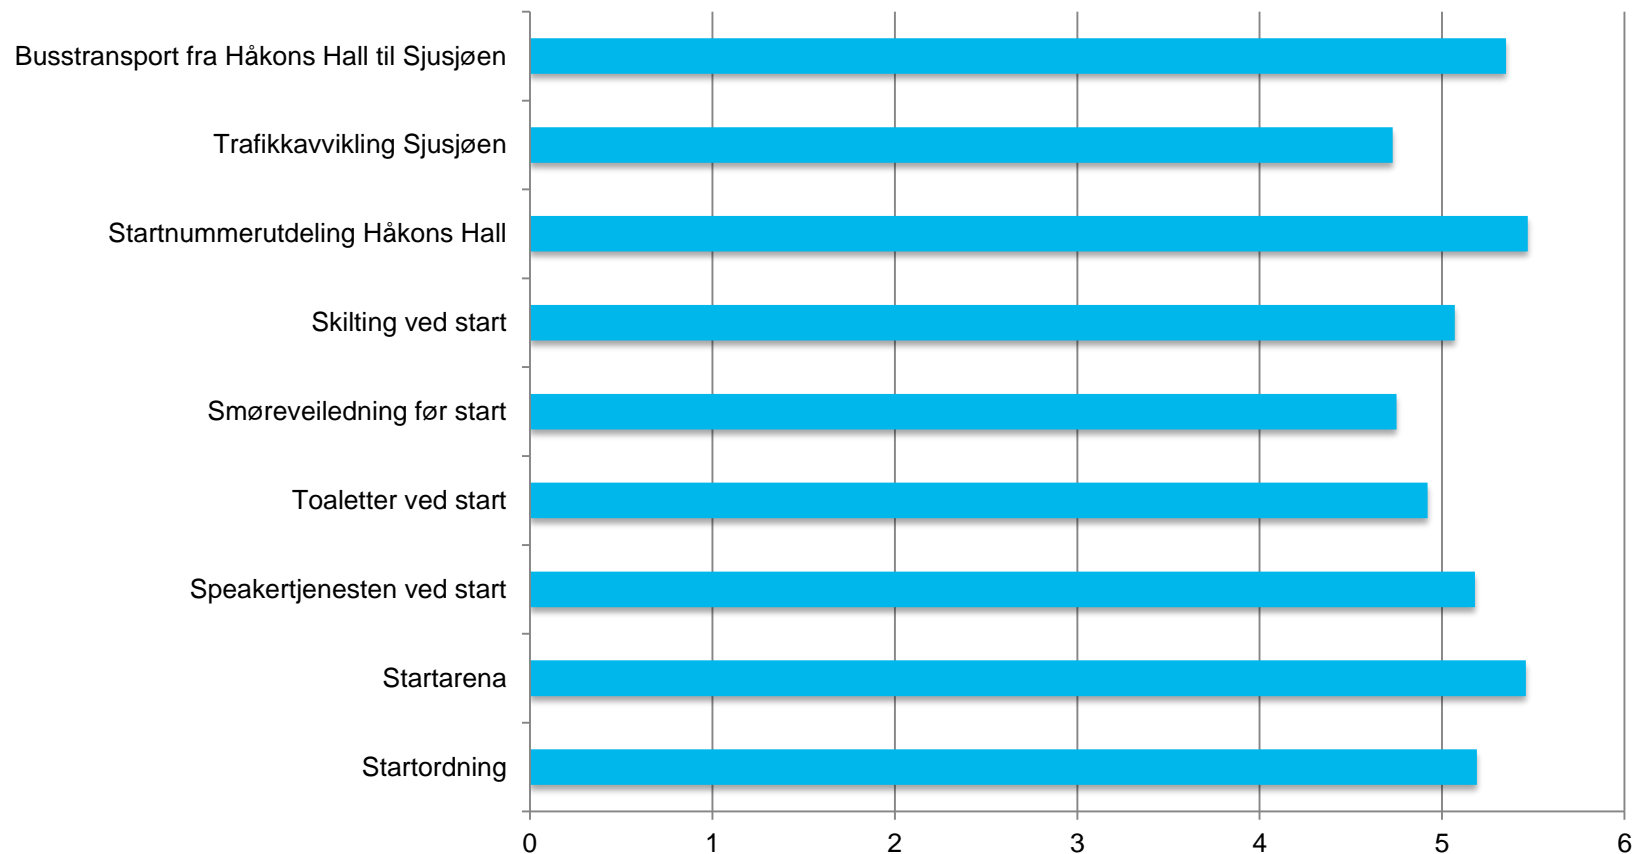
Busstransport fra Håkons Hall til Sjusjøen
Trafikkavvikling Sjusjøen
Startnummerutdeling Håkons Hall
Skilting ved start
Smøreveiledning før start
Toaletter ved start
Speakertjenesten ved start
Startarena
Startordning

0
1
2
3
4
5
6